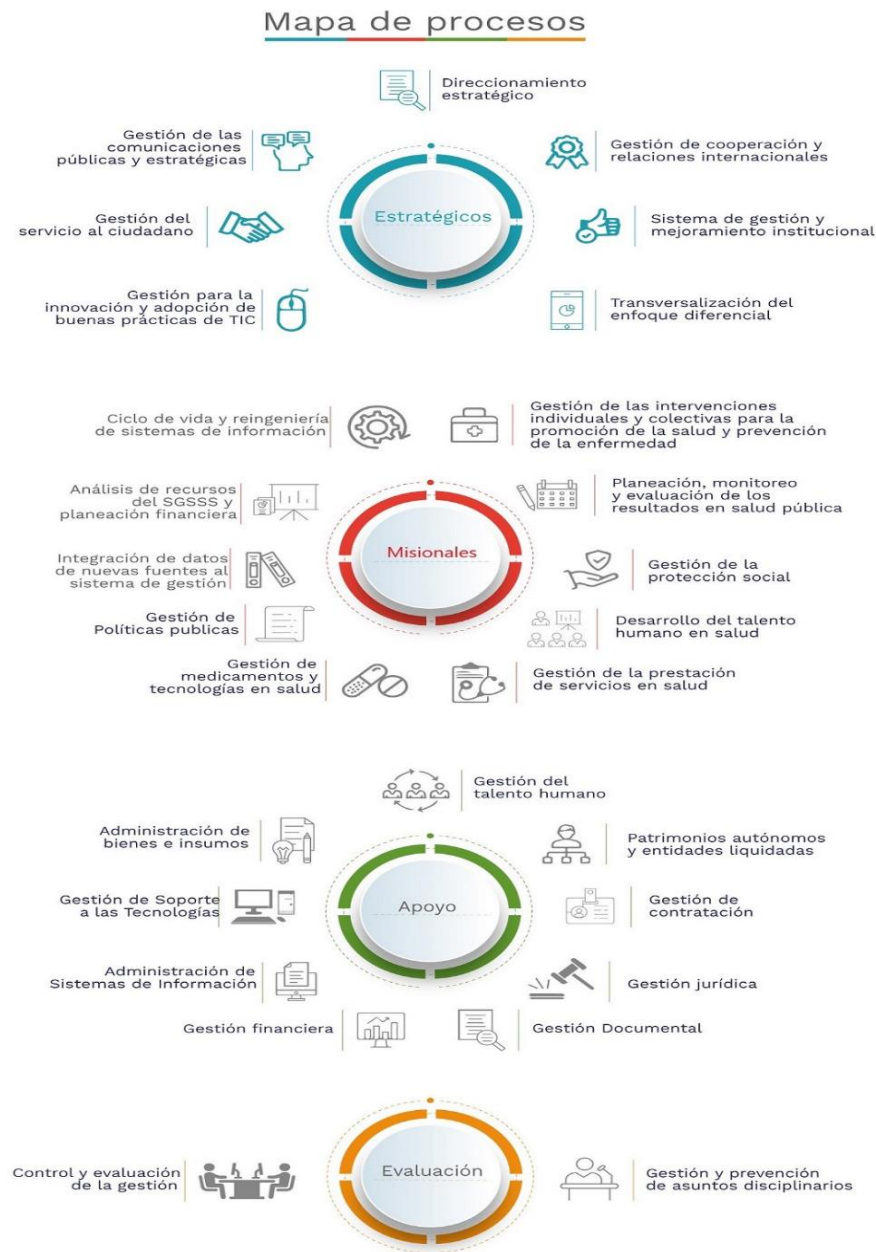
Mapa de procesos

Direccionamiento estratégico

Gestión de las comunicaciones públicas y estratégicas

Gestión de cooperación y relaciones internacionales

Estratégicos

Gestión del servicio al ciudadano

Sistema de gestión y mejoramiento institucional

Gestión para la innovación y adopción de buenas prácticas de TIC

Transversalización del enfoque diferencial

Ciclo de vida y reingeniería de sistemas de información

Gestión de las intervenciones individuales y colectivas para la promoción de la salud y prevención de la enfermedad

Análisis de recursos del SGSSS y planeación financiera

Planeación, monitoreo y evaluación de los resultados en salud pública

Misionales

Integración de datos de nuevas fuentes al sistema de gestión

Gestión de la protección social

Gestión de Políticas publicas

Desarrollo del talento humano en salud

Gestión de medicamentos y tecnologías en salud

Gestión de la prestación de servicios en salud

Gestión del talento humano

Administración de bienes e insumos

Patrimonios autónomos y entidades liquidadas

Gestión de Soporte a las Tecnologías

Apoyo

Gestión de contratación

Administración de Sistemas de Información

Gestión jurídica

Gestión financiera

Gestión Documental

Control y evaluación de la gestión

Evaluación

Gestión y prevención de asuntos disciplinarios